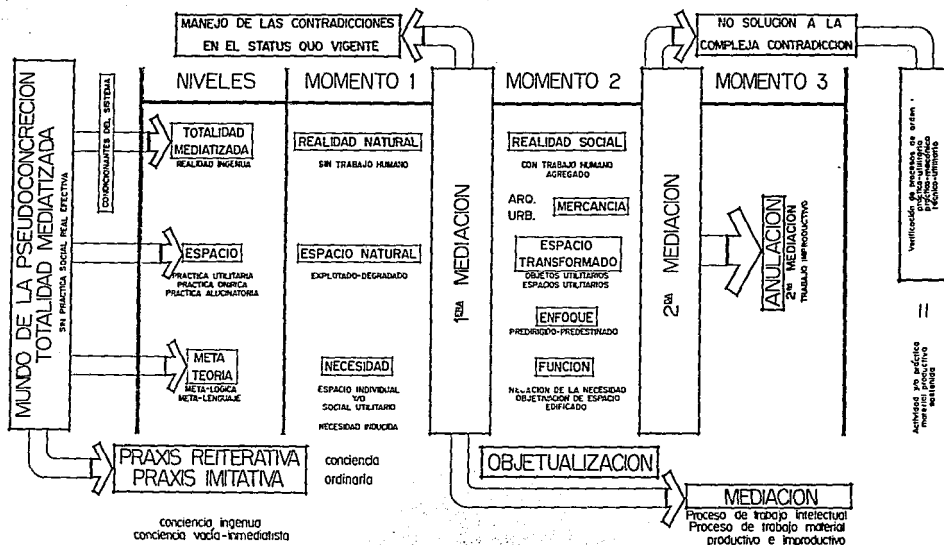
MANEJO DE LAS CONTRADICCIONES EN EL STATUS QUO VIGENTE

NO SOLUCION A LA COMPLEJA CONTRADICCION

MUNDO DE LA PSEUDOCONCRECION TOTALIDAD MEDIATIZADA
SIN PRACTICA SOCIAL REAL EFECTIVA

CONDICIONANTES DEL SISTEMA

NIVELES

MOMENTO 1

MOMENTO 2

MOMENTO 3

TOTALIDAD MEDIATIZADA
REALIDAD INGENUA

REALIDAD NATURAL
SIN TRABAJO HUMANO

1ERA MEDIACION

REALIDAD SOCIAL
CON TRABAJO HUMANO AGREGADO

ARQ. URB.

MERCANCIA

2DA MEDIACION

ESPACIO
PRACTICA UTILITARIA
PRACTICA ONIRICA
PRACTICA ALUCINATORIA

ESPACIO NATURAL
EXPLOTADO-DEGRADADO

ESPACIO TRANSFORMADO
OBJETOS UTILITARIOS
ESPACIOS UTILITARIOS

ANULACION
2da MEDIACION
TRABAJO IMPRODUCTIVO

ENFOQUE
PREDIRIGIDO-PREDESTINADO

META TEORIA
META-LOGICA
META-LENGUAJE

NECESIDAD
ESPACIO INDIVIDUAL Y/O SOCIAL UTILITARIO
NECESIDAD INDUCIDA

FUNCION
NEGACION DE LA NECESIDAD
OBJETIVACION DE ESPACIO EDIFICADO

Verificación de practicas de orden: práctica-utilitaria práctica-mediática práctica-ultimaria

II

Actividad y/o práctica material productiva sostenida

PRAXIS REITERATIVA
PRAXIS IMITATIVA

conciencia ordinaria

OBJETUALIZACION

MEDIACION
Proceso de trabajo intelectual
Proceso de trabajo material productivo e improductivo

conciencia ingenua
conciencia vacia-inmediatista